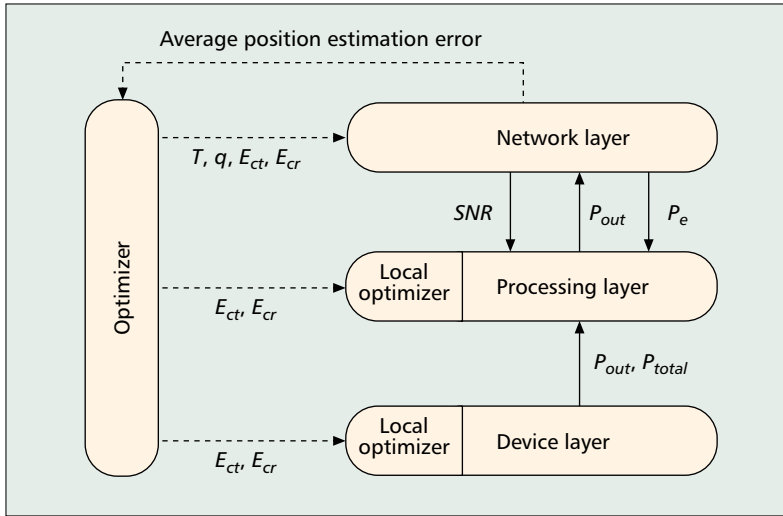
Average position estimation error

Optimizer

$T$, $q$, $E_{ct}$, $E_{cr}$

Network layer

$SNR$

$P_{out}$

$P_e$

Local optimizer

Processing layer

$E_{ct}$, $E_{cr}$

$P_{out}$, $P_{total}$

Local optimizer

Device layer

$E_{ct}$, $E_{cr}$